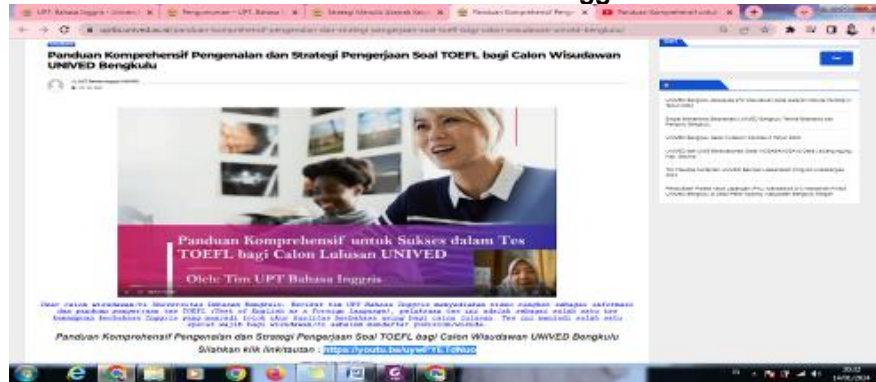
Panduan Komprehensif Pengenalan dan Strategi Pengerjaan Soal TOEFL bagi Calon Wisudawan UNIVED Bengkulu

Panduan Komprehensif untuk Sukses dalam Tes TOEFL bagi Calon Lulusan UNIVED

Oleh: Tim UPT Bahasa Inggris

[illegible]

Panduan Komprehensif Pengenalan dan Strategi Pengerjaan Soal TOEFL bagi Calon Wisudawan UNIVED Bengkulu

Silahkan klik link/tautan : https://youtu.be/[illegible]